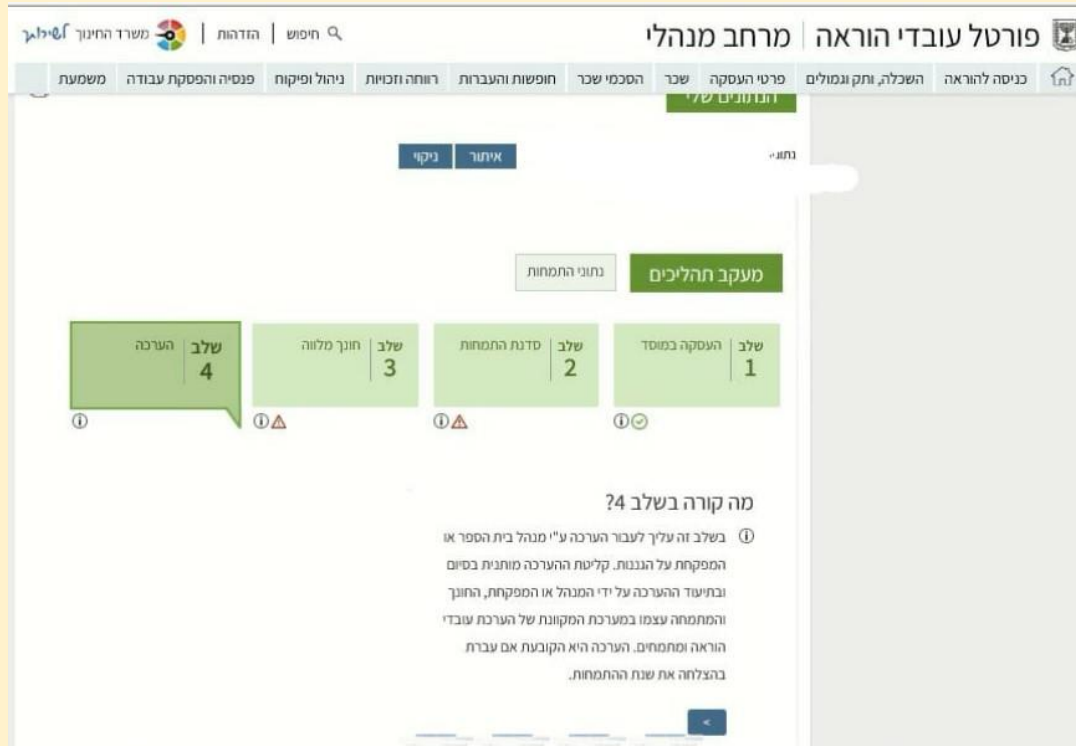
פורטל עובדי הוראה | מרחב מנהלי

חיפוש | הזדהות | משרד החינוך

כניסה להוראה | השכלה, ותק וגמולים | פרטי העסקה | שכר | הסכמי שכר | חופשות והעברות | רווחה וזכויות | ניהול ופיקוח | פנסיה והפסקת עבודה | משמעת

הנתונים שלי

נתוני

איתור | ניקוי

מעקב תהליכים | נתוני התמחות

שלב 1 העסקה במוסד

שלב 2 סדנת התמחות

שלב 3 חונך מלווה

שלב 4 הערכה

מה קורה בשלב 4?

בשלב זה עליך לעבור הערכה ע"י מנהל בית הספר או המפקחת על הגננות. קליטת ההערכה מותנית בסיום ובתיעוד ההערכה על ידי המנהל או המפקחת, החונך והמתמחה עצמו במערכת המקוונת של הערכת עובדי הוראה ומתמחים. הערכה היא הקובעת אם עברת בהצלחה את שנת ההתמחות.

<